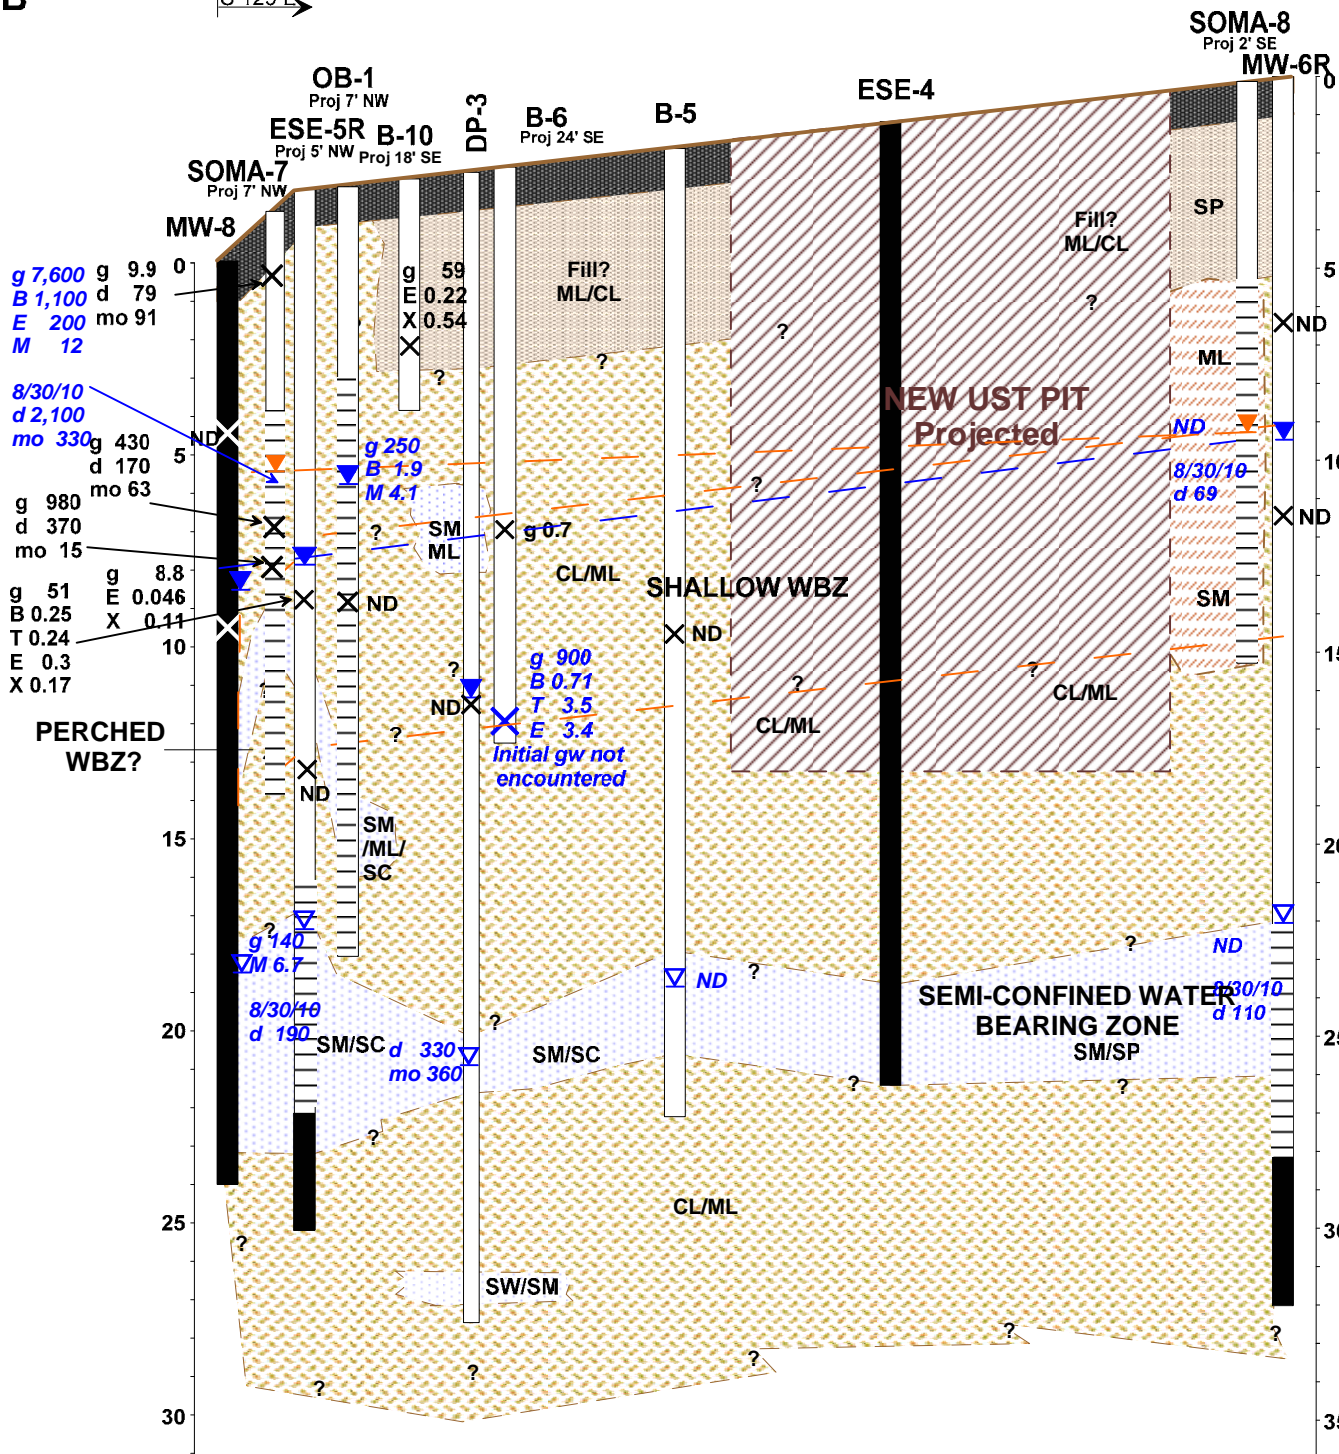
B

SOMA-8
Proj 2' SE
MW-6R

OB-1
Proj 7' NW
ESE-5R
Proj 5' NW
B-10
Proj 18' SE
DP-3
B-6
Proj 24' SE
B-5
ESE-4
SOMA-7
Proj 7' NW
MW-8

g 7,600
B 1,100
E 200
M 12

g 9.9
d 79
mo 91

0

g 59
E 0.22
X 0.54

Fill?
ML/CL

Fill?
ML/CL

SP

?
?
?
?

ND

ML

8/30/10
d 2,100
mo 330

g 430
d 170
mo 63

ND

5

g 250
B 1.9
M 4.1

NEW UST PIT
Projected

ND

8/30/10
d 69

g 980
d 370
mo 15

?

SM
ML

g 0.7

?

ND

CL/ML

SHALLOW WBZ

g 51
B 0.25
T 0.24
E 0.3
X 0.17

g 8.8
E 0.046
X 0.11

ND

SM

10

ND

?

g 900
B 0.71
T 3.5
E 3.4

?

?

CL/ML

CL/ML

PERCHED
WBZ?

ND

?

Initial gw not
encountered

ND

15

SM
/ML/
SC

?

g 140
M 6.7

ND

?

?

ND

SEMI-CONFINED WATER
BEARING ZONE
SM/SP

8/30/10
d 110

8/30/10
d 190

20

SM/SC

d 330
mo 360

?

SM/SC

?

?

?

CL/ML

25

?

SW/SM

?

?

?

?

?

30

5
10
15
20
25
30
35